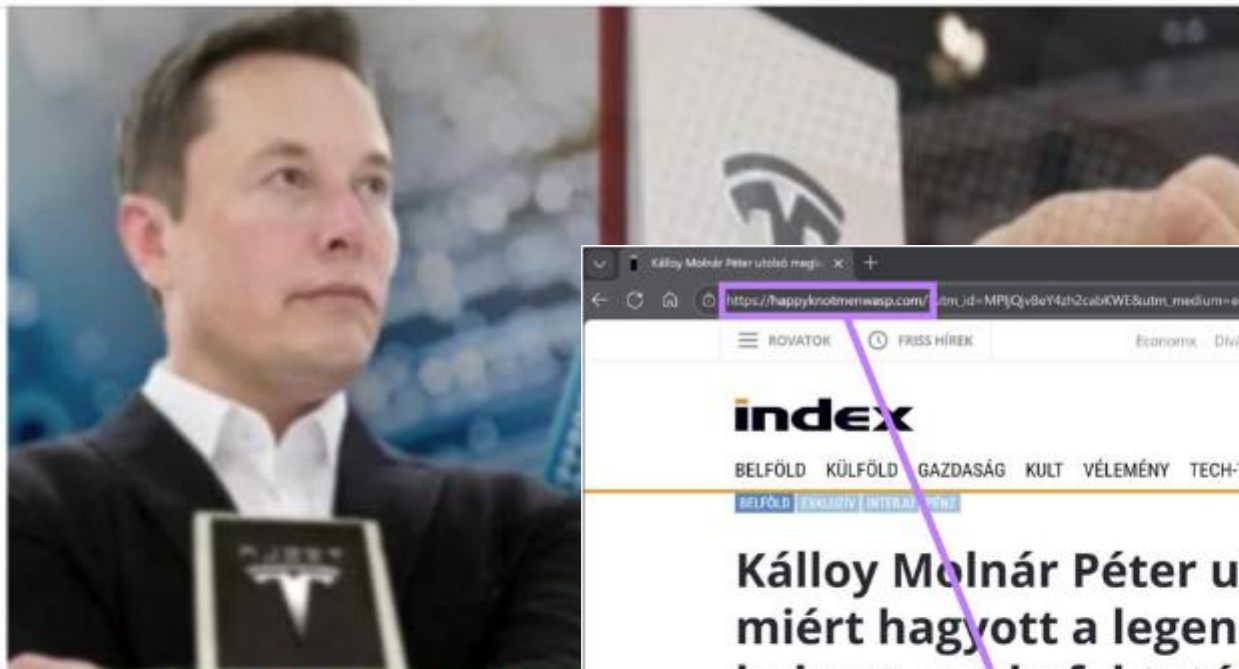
Kálloy Molnár Péter utolsó megi ×
https://happyknotmenwasp.com/?utm_id=MPljQjv8eY4zh2cabKWE&utm_medium=e
ROVATOK
FRISS HÍREK
Economx Div
index
BELFÖLD KÜLFÖLD GAZDASÁG KULT VÉLEMÉNY TECH-
BELFÖLD EXKLUZÍV INTERJÚ PÉNZ
Kálloy Molnár Péter u
miért hagyott a legen